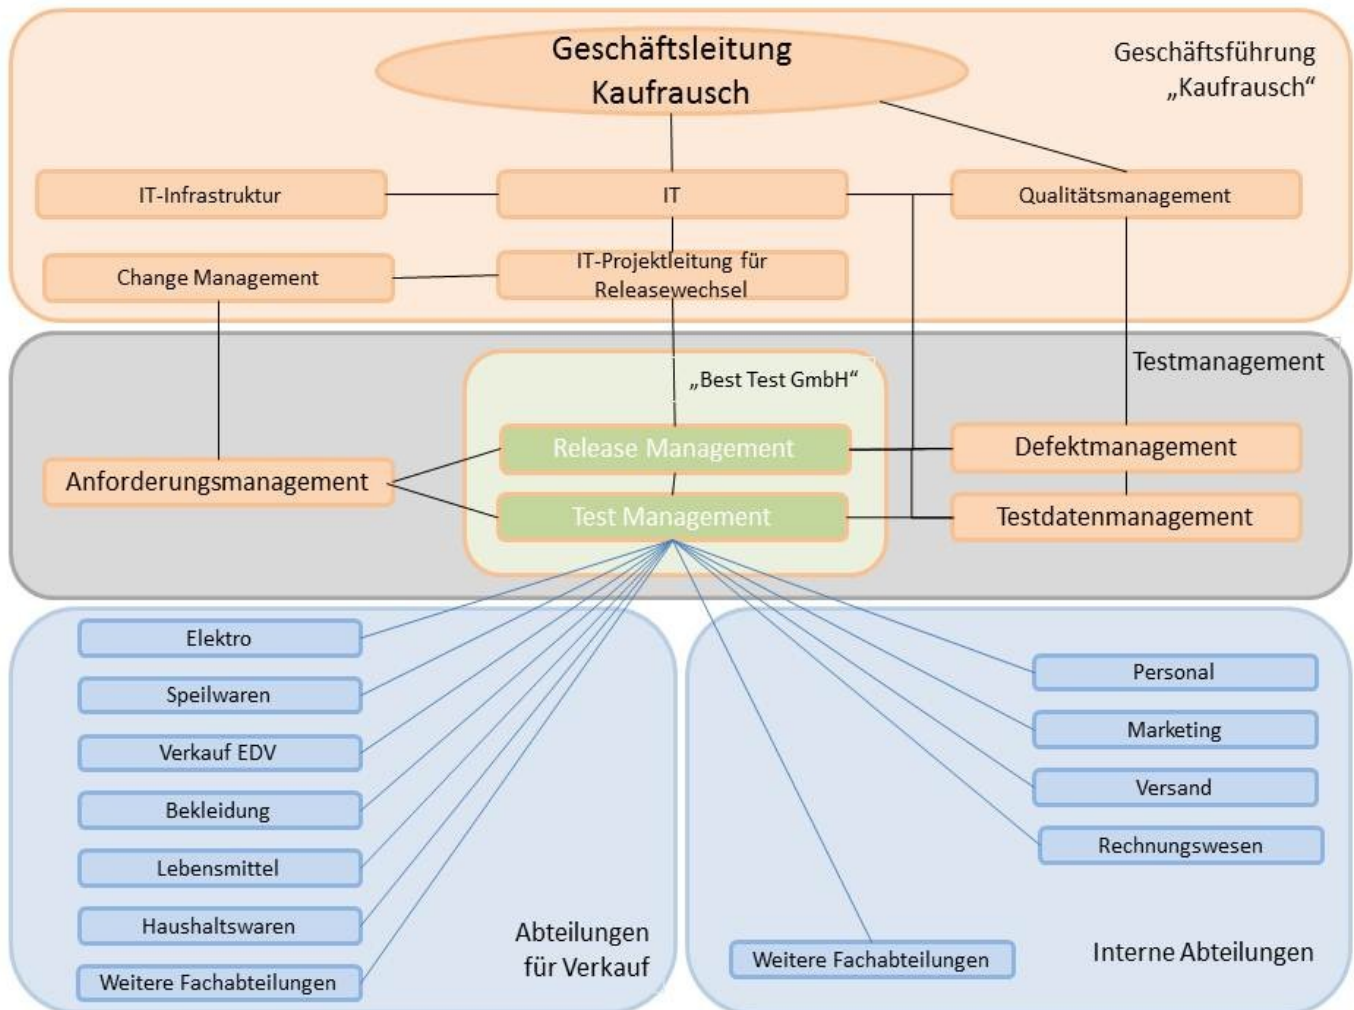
Geschäftsleitung Kaufrausch

Geschäftsführung „Kaufrausch“

IT-Infrastruktur

IT

Qualitätsmanagement

Change Management

IT-Projektleitung für Releasewechsel

Testmanagement

„Best Test GmbH“

Release Management

Defektmanagement

Anforderungsmanagement

Test Management

Testdatenmanagement

Elektro

Speilwaren

Verkauf EDV

Bekleidung

Lebensmittel

Haushaltswaren

Weitere Fachabteilungen

Abteilungen für Verkauf

Personal

Marketing

Versand

Rechnungswesen

Weitere Fachabteilungen

Interne Abteilungen